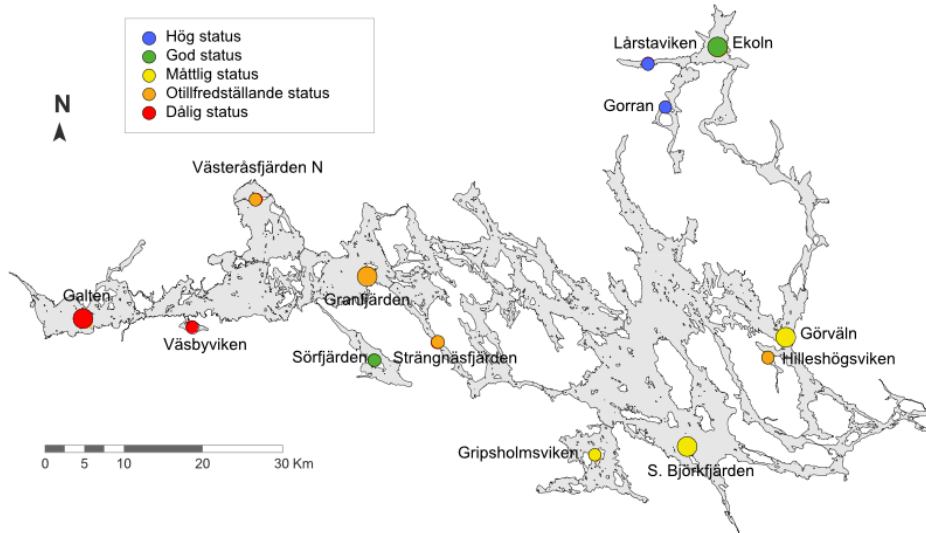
Hög status
God status
Måttlig status
Otillfredställande status
Dålig status

N

Lårstaviken
Ekoln
Gorran
Västeråsfjärden N
Galten
Väsbyviken
Granfjärden
Sörfjärden
Strängnäsfjärden
Görväln
Hilleshögsviken
Gripsholmsviken
S. Björkfjärden

0 5 10 20 30 Km